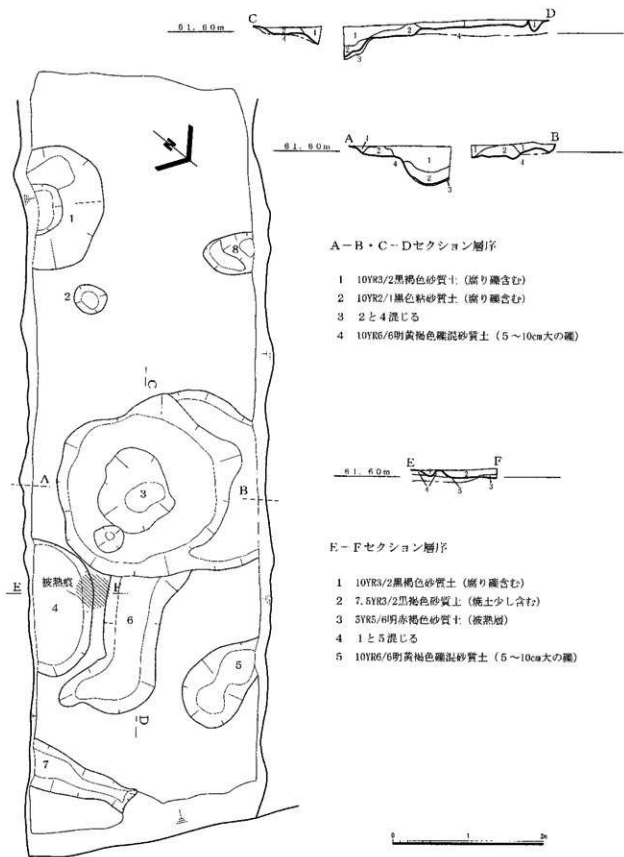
61.60m C 1 4 D 1 2 2 3 4

61.60m A 4 2 1 4 2 3 B 1 2 4

1 8 2 C 3 A B 被熱痕 E 4 E 6 5 D 7

A－B・C－Dセクション層序

1 10YR3/2黒褐色砂質土（腐り礫含む）
2 10YR2/1黒色粘砂質土（腐り礫含む）
3 2と4混じる
4 10YR6/6明黄褐色礫混砂質土（5～10cm大の礫）

61.60m E 4 5 2 3 F 1

E－Fセクション層序

1 10YR3/2黒褐色砂質土（腐り礫含む）
2 7.5YR3/2黒褐色砂質土（焼土少し含む）
3 5YR5/6明赤褐色砂質土（被熱層）
4 1と5混じる
5 10YR6/6明黄褐色礫混砂質土（5～10cm大の礫）

0 1 2m